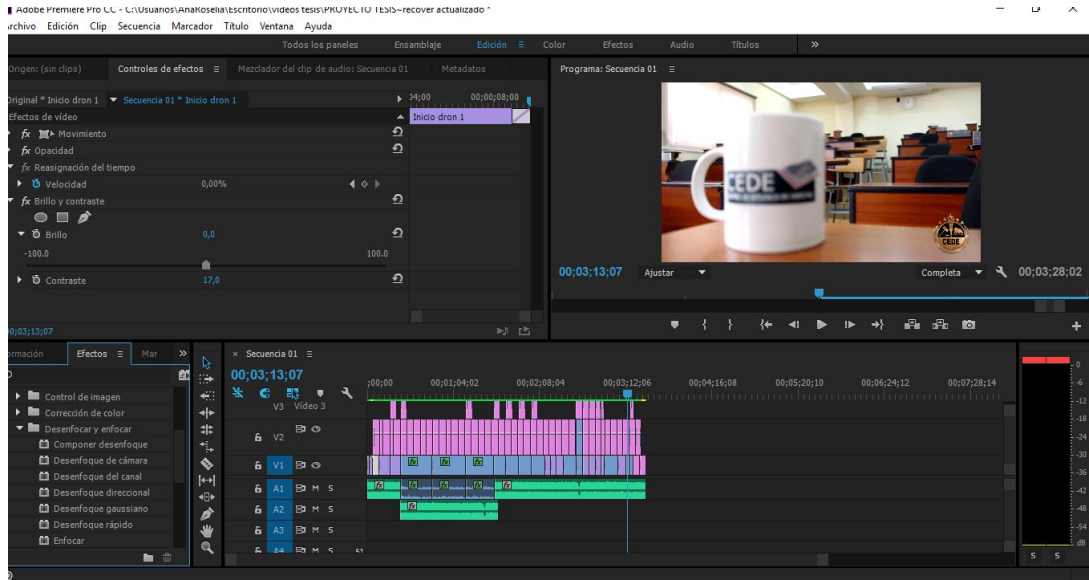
Adobe Premiere Pro CC - C:\Usuarios\AnaRosella\Escritorio\videos tesis\PROYECTO TESIS~recover actualizado *

rchivo Edición Clip Secuencia Marcador Título Ventana Ayuda

Todos los paneles Ensamblaje Edición ≡ Color Efectos Audio Títulos »

Origen: (sin clips) Controles de efectos ≡ Mezclador del clip de audio: Secuencia 01 Metadatos

Programa: Secuencia 01 ≡

Original * Inicio dron 1 ▾ Secuencia 01 * Inicio dron 1

;04;00 00;00;08;00

Efectos de vídeo

Inicio dron 1

fx Movimiento

fx Opacidad

fx Reasignación del tiempo

Velocidad 0,00%

fx Brillo y contraste

Brillo 0,0

-100.0 100.0

Contraste 17,0

00;03;13;07

CEDE

CEDE

00;03;13;07 Ajustar Completa 00;03;28;02

ormación Efectos ≡ Mar »

Control de imagen

Corrección de color

Desenfocar y enfocar

Componer desenfoque

Desenfoque de cámara

Desenfoque del canal

Desenfoque direccional

Desenfoque gaussiano

Desenfoque rápido

Enfocar

× Secuencia 01 ≡

00;03;13;07

;00;00 00;01;04;02 00;02;08;04 00;03;12;06 00;04;16;08 00;05;20;10 00;06;24;12 00;07;28;14

V3 Vídeo 3

V2

V1

A1 M S

A2 M S

A3 M S

A4 M S

0 -6 -12 -18 -24 -30 -36 -42 -48 -54 dB

S S